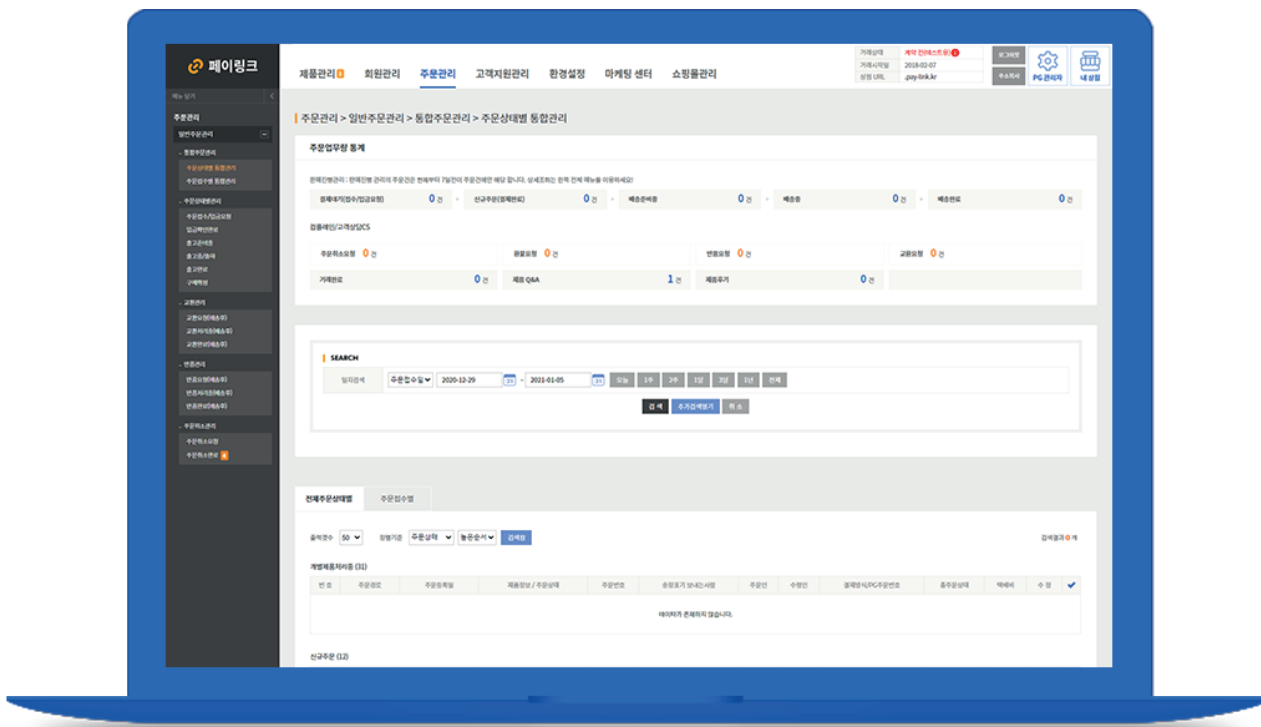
페이링크

제품관리 회원관리 주문관리 고객지원관리 환경설정 마케팅 센터 쇼핑몰관리

거래상태 계약 진행(테스트중)
거래시작일 2018-02-07
상점 URL .pay-link.kr

로그아웃
주소복사
PG 관리자
내 상점

메뉴 닫기

주문관리
일반주문관리
통합주문관리
주문상태별 통합관리
주문접수별 통합관리
주문상태별관리
주문접수/입금요청
입금확인완료
출고준비중
출고중/출하
출고완료
구매확정
교환관리
교환요청(배송후)
교환처리중(배송후)
교환완료(배송후)
반품관리
반품요청(배송후)
반품처리중(배송후)
반품완료(배송후)
주문취소관리
주문취소요청
주문취소완료

주문관리 > 일반주문관리 > 통합주문관리 > 주문상태별 통합관리

주문업무량 통계

판매진행관리 : 판매진행 관리의 주문건은 현재부터 7일전의 주문건에만 해당 합니다. 상세조회는 왼쪽 전체 메뉴를 이용하세요!

| 결제대기(접수/입금요청) | 0 건 | 신규주문(결제완료) | 0 건 | 배송준비중 | 0 건 | 배송중 | 0 건 | 배송완료 | 0 건 |

클레임/고객상담CS

| 주문취소요청 0 건 | 환불요청 0 건 | 반품요청 0 건 | 교환요청 0 건 |
|---|---|---|---|
| 거래완료 0 건 | 제품 Q&A 1 건 | 제품후기 0 건 | |

SEARCH
일자검색 주문접수일 2020-12-29 ~ 2021-01-05 오늘 1주 2주 1달 3달 1년 전체
검색 추가검색열기 취소

전체주문상태별 주문접수별

출력갯수 50 정렬기준 주문상태 높은순서 검색

검색결과 0 개

개별제품처리중 (31)

| 번호 | 주문경로 | 주문등록일 | 제품정보 / 주문상태 | 주문번호 | 송장포기 보내는사람 | 주문인 | 수령인 | 결제방식/PG주문번호 | 총주문상태 | 택배비 | 수정 | ✔ |
|---|---|---|---|---|---|---|---|---|---|---|---|---|
| 데이터가 존재하지 않습니다. | | | | | | | | | | | | |

신규주문 (12)